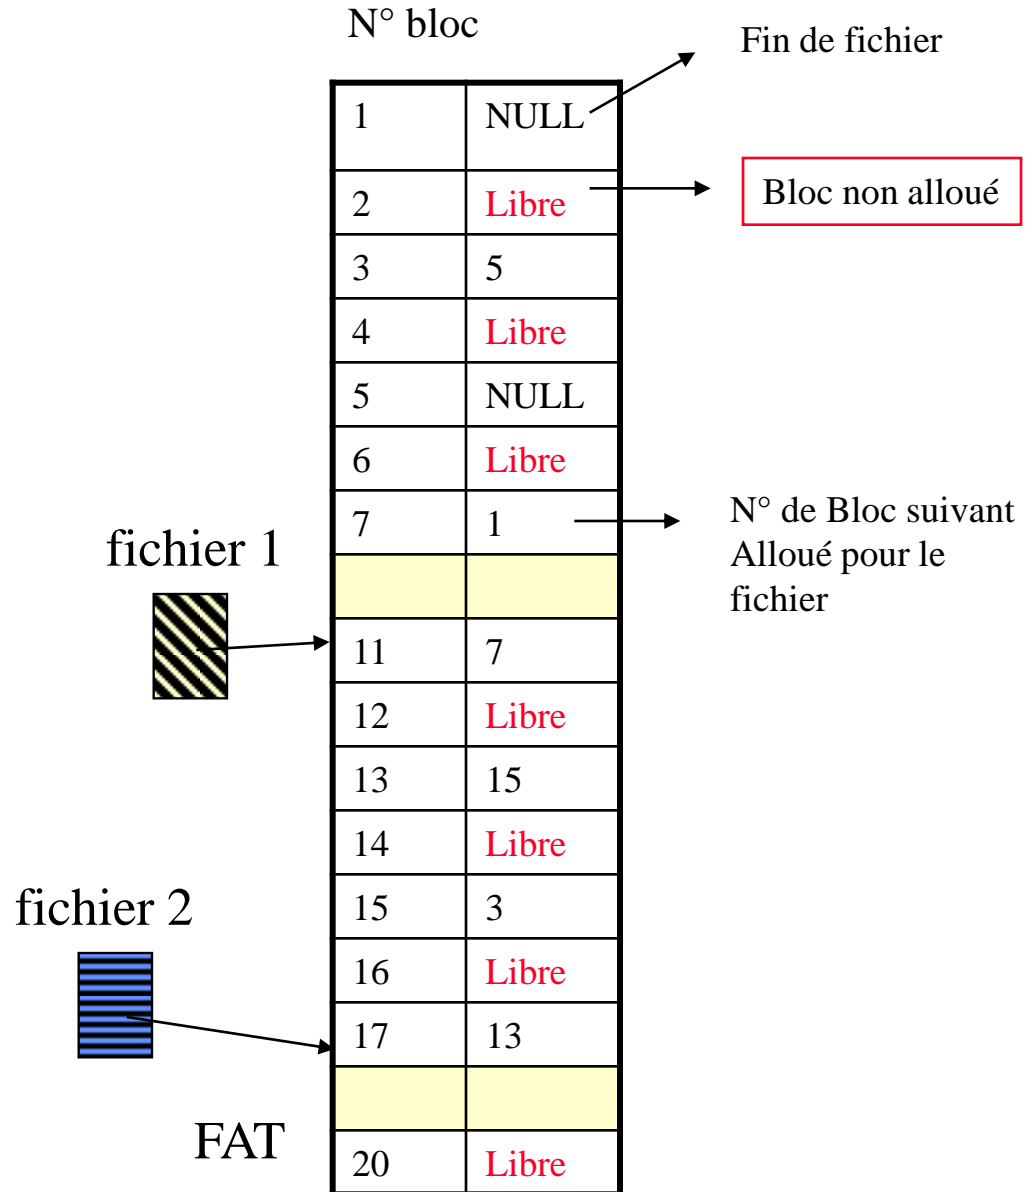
N° bloc

Fin de fichier

Bloc non alloué

| 1 | NULL |
|---|---|
| 2 | Libre |
| 3 | 5 |
| 4 | Libre |
| 5 | NULL |
| 6 | Libre |
| 7 | 1 |
| | |
| 11 | 7 |
| 12 | Libre |
| 13 | 15 |
| 14 | Libre |
| 15 | 3 |
| 16 | Libre |
| 17 | 13 |
| | |
| 20 | Libre |

N° de Bloc suivant Alloué pour le fichier

fichier 1

fichier 2

FAT